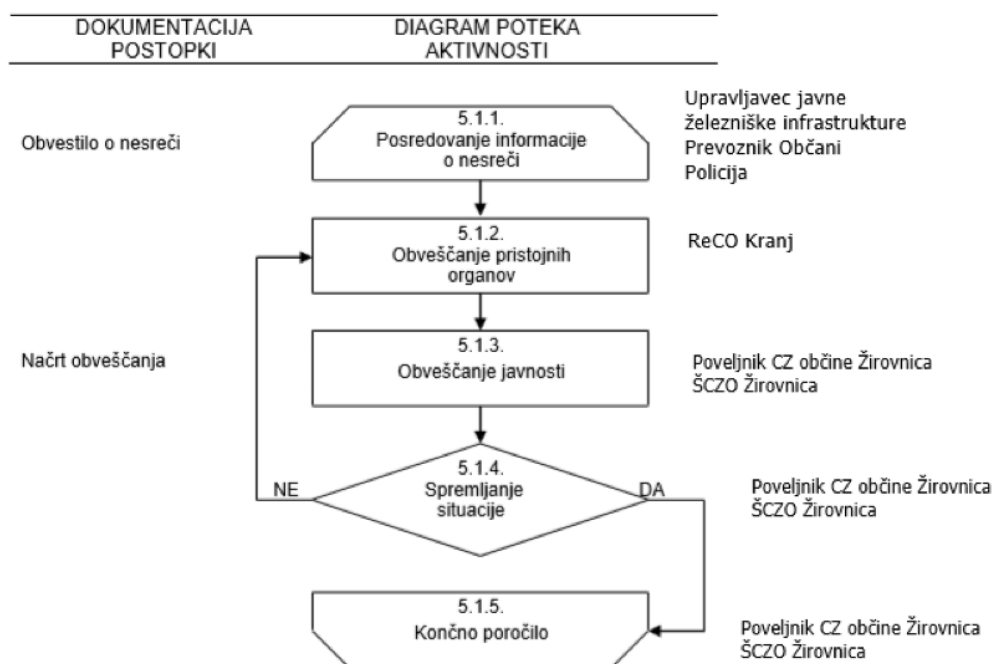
DOKUMENTACIJA POSTOPKI

DIAGRAM POTEKA AKTIVNOSTI

Obvestilo o nesreči

5.1.1.
Posredovanje informacije o nesreči

Upravljavec javne železniške infrastrukture
Prevoznik Občani
Policija

5.1.2.
Obveščanje pristojnih organov

ReCO Kranj

Načrt obveščanja

5.1.3.
Obveščanje javnosti

Poveljnik CZ občine Žirovnica
ŠCZO Žirovnica

NE

5.1.4.
Spremljanje situacije

DA

Poveljnik CZ občine Žirovnica
ŠCZO Žirovnica

5.1.5.
Končno poročilo

Poveljnik CZ občine Žirovnica
ŠCZO Žirovnica